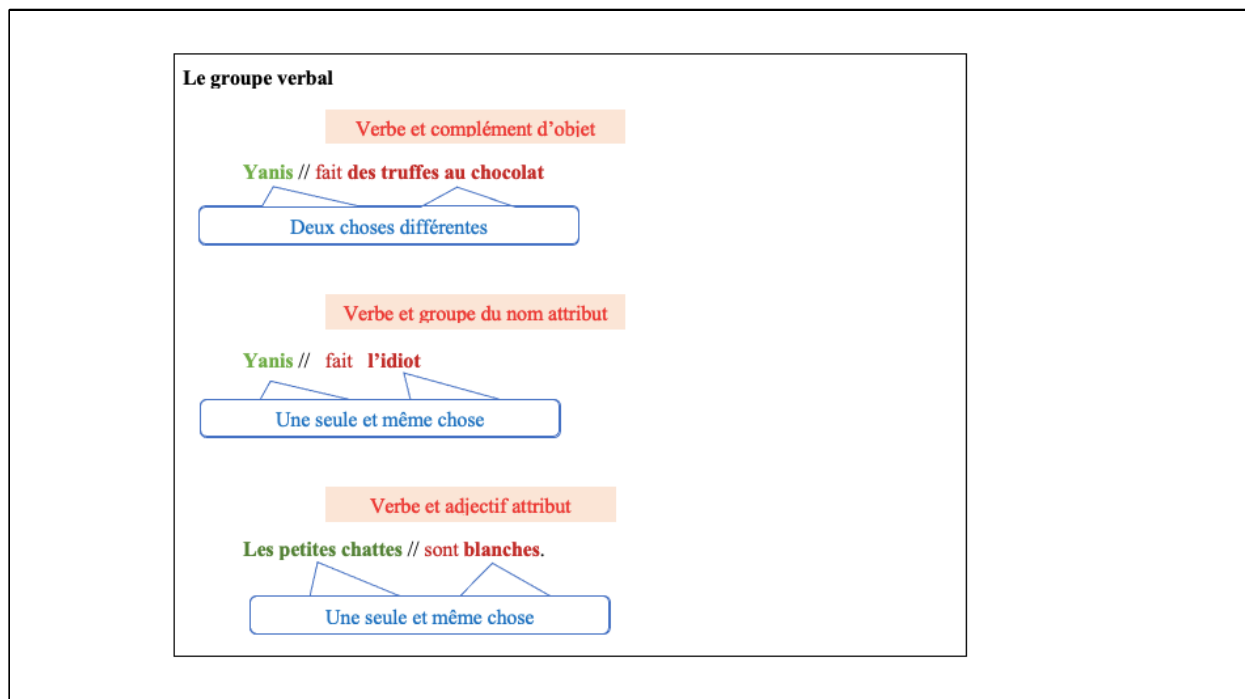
**Le groupe verbal**

Verbe et complément d'objet

Yanis // fait des truffes au chocolat

Deux choses différentes

Verbe et groupe du nom attribut

Yanis // fait l'idiot

Une seule et même chose

Verbe et adjectif attribut

Les petites chattes // sont blanches.

Une seule et même chose